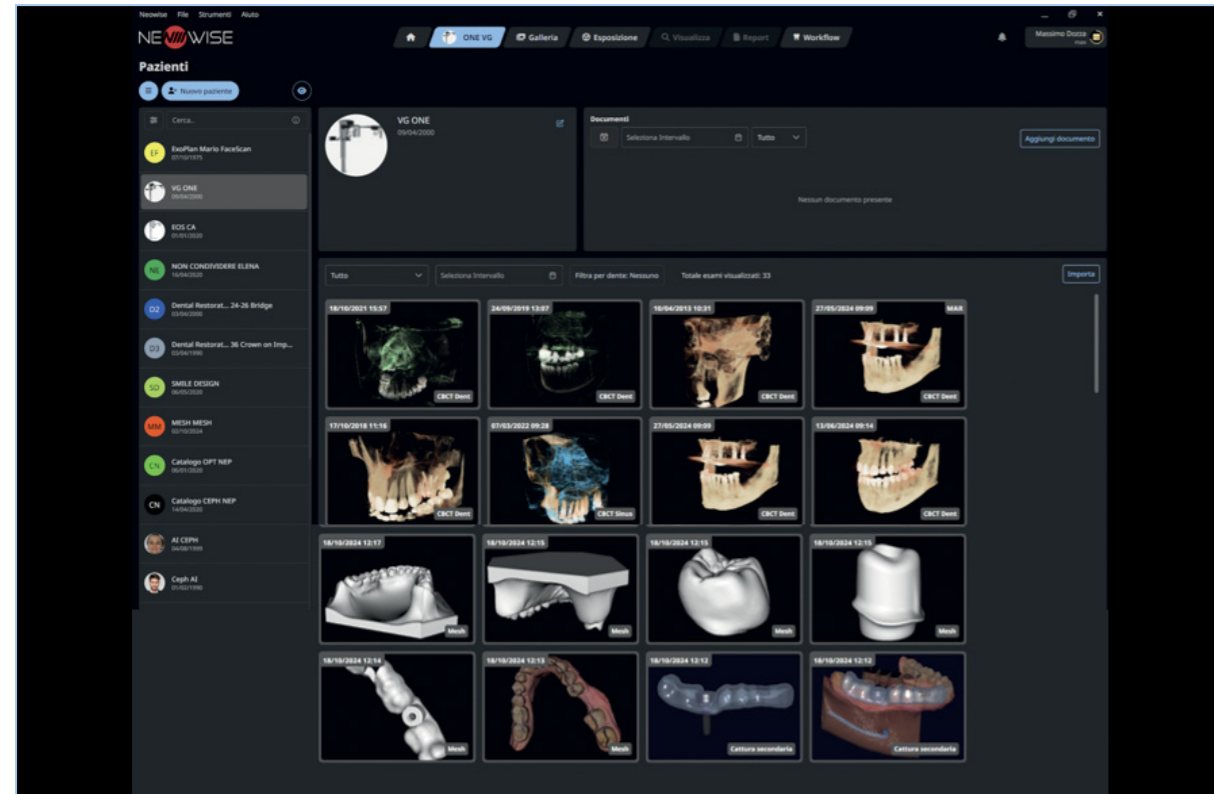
Neowise File Strumenti Aiuto

NEWWISE

ONE VG
Galleria
Esposizione
Visualizza
Report
Workflow

Massimo Dozza

Pazienti

Nuovo paziente

Cerca...

EF ExoPlan Mario FaceScan 07/10/1975

VG ONE 09/04/2000

EOS CA 01/01/2020

NE NON CONDIVIDERE ELENA 16/04/2020

D2 Dental Restorat... 24-26 Bridge 03/04/2000

D3 Dental Restorat... 36 Crown on Imp... 03/04/1990

SD SMILE DESIGN 06/05/2020

MM MESH MESH 02/10/2024

CN Catalogo OPT NEP 06/01/2020

CN Catalogo CEPH NEP 14/04/2020

AI CEPH 04/08/1999

Ceph AI 01/02/1990

VG ONE
09/04/2000

Documenti
Seleziona Intervallo
Tutto
Aggiungi documento

Nessun documento presente

Tutto
Seleziona Intervallo
Filtra per dente: Nessuno
Totale esami visualizzati: 33
Importa

18/10/2021 15:57
CBCT Dent
24/09/2019 13:07
CBCT Dent
10/04/2013 10:31
CBCT Dent
27/05/2024 09:09
MAR
CBCT Dent
17/10/2018 11:16
CBCT Dent
07/03/2022 09:28
CBCT Sinus
27/05/2024 09:09
CBCT Dent
13/06/2024 09:14
CBCT Dent
18/10/2024 12:17
Mesh
18/10/2024 12:15
Mesh
18/10/2024 12:15
Mesh
18/10/2024 12:15
Mesh
18/10/2024 12:14
Mesh
18/10/2024 12:13
Mesh
18/10/2024 12:12
Cattura secondaria
18/10/2024 12:12
Cattura secondaria